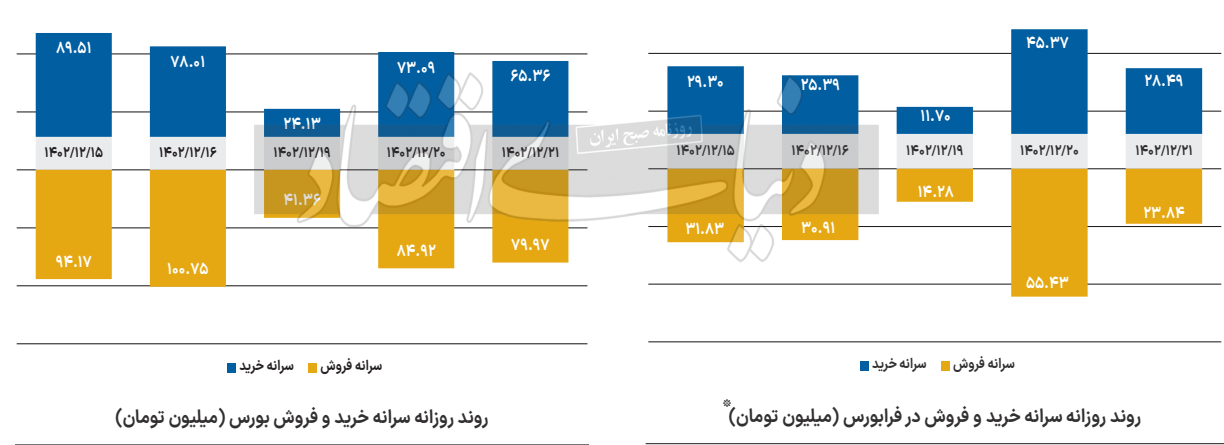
۸۹.۵۱
۷۸.۰۱
۲۴.۱۳
۷۳.۰۹
۶۵.۳۶
۱۴۰۲/۱۲/۱۵
۱۴۰۲/۱۲/۱۶
۱۴۰۲/۱۲/۱۹
۱۴۰۲/۱۲/۲۰
۱۴۰۲/۱۲/۲۱
۴۱.۳۶
۹۴.۱۷
۱۰۰.۷۵
۸۴.۹۲
۷۹.۹۷

سرانه خرید
سرانه فروش

روند روزانه سرانه خرید و فروش بورس (میلیون تومان)

۲۹.۳۰
۲۵.۳۹
۱۱.۷۰
۴۵.۳۷
۲۸.۴۹
۱۴۰۲/۱۲/۱۵
۱۴۰۲/۱۲/۱۶
۱۴۰۲/۱۲/۱۹
۱۴۰۲/۱۲/۲۰
۱۴۰۲/۱۲/۲۱
۳۱.۸۳
۳۰.۹۱
۱۴.۲۸
۵۵.۴۳
۲۳.۸۴

سرانه خرید
سرانه فروش

روند روزانه سرانه خرید و فروش در فرابورس (میلیون تومان)*

دنیای اقتصاد
روزنامه صبح ایران